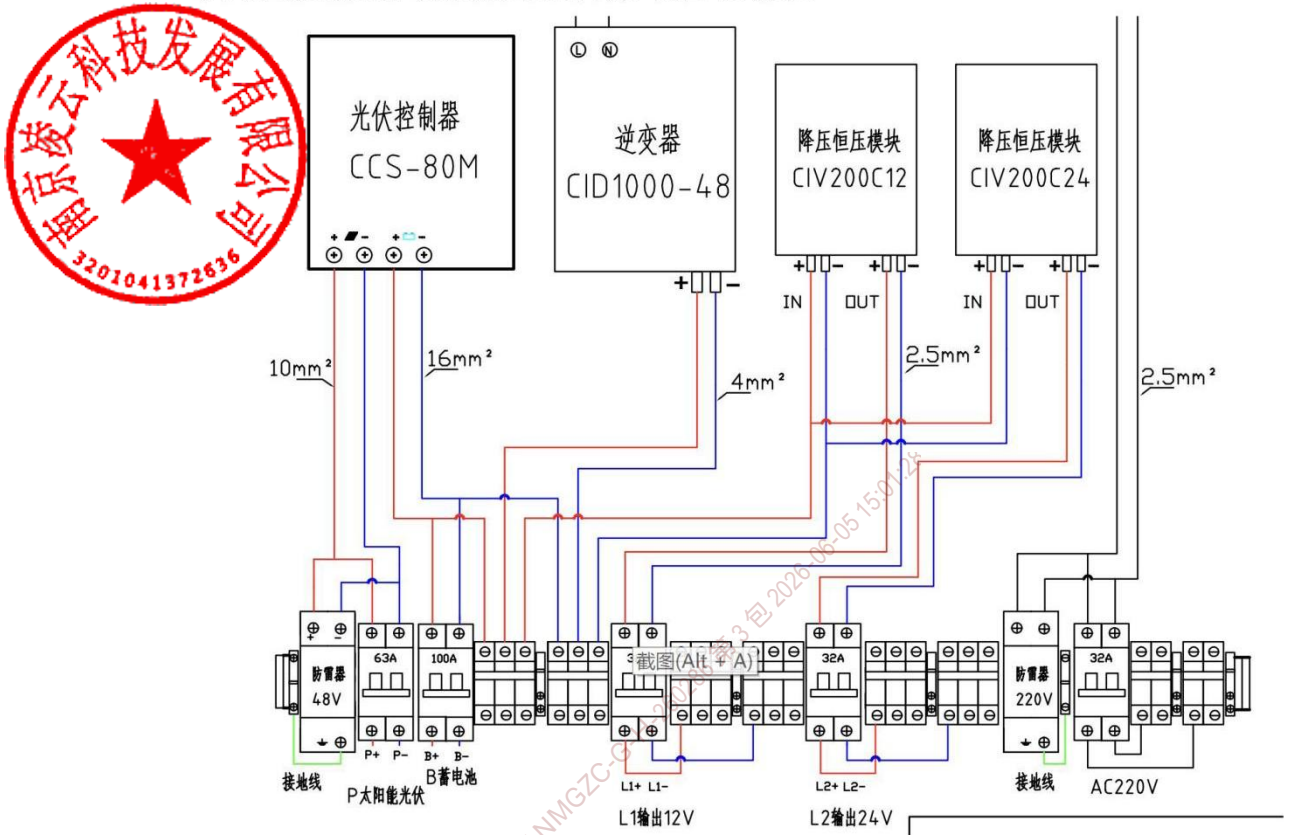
南京凌云科技发展有限公司
3201041372636

光伏控制器
CCS-80M

逆变器
CID1000-48

降压恒压模块
CIV200C12

降压恒压模块
CIV200C24

+ −
+ −
+ −
+ −
+ −

IN
OUT
IN
OUT

10mm²
16mm²
4mm²
2.5mm²
2.5mm²

防雷器
48V
63A
100A
32A
32A
防雷器
220V
32A

截图(Alt + A)

P+ P−
B+ B−
L1+ L1−
L2+ L2−

接地线
P太阳能光伏
B蓄电池
L1输出12V
L2输出24V
接地线
AC220V

NMGZC-G... 第3包 2026-06-05 15:01:2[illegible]